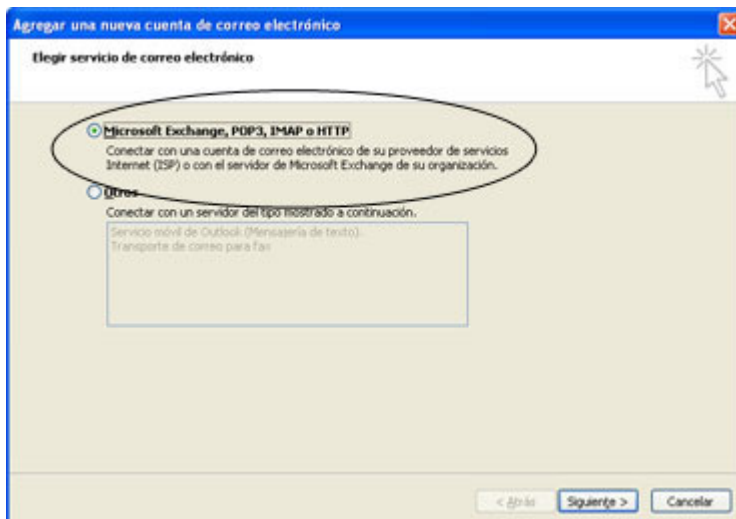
Agregar una nueva cuenta de correo electrónico

Elegir servicio de correo electrónico

Microsoft Exchange, POP3, IMAP o HTTP

Conectar con una cuenta de correo electrónico de su proveedor de servicios Internet (ISP) o con el servidor de Microsoft Exchange de su organización.

Otros

Conectar con un servidor del tipo mostrado a continuación.

Servicio móvil de Outlook (Mensajería de texto)
Transporte de correo para fax

< Atrás
Siguiente >
Cancelar